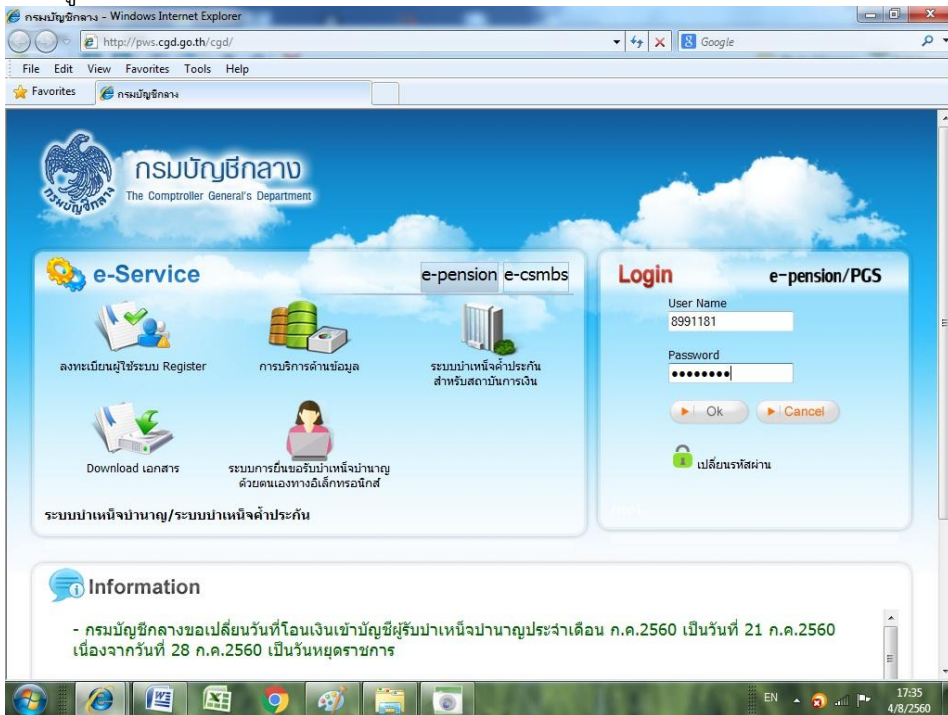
กรมบัญชีกลาง - Windows Internet Explorer

http://pws.cgd.go.th/cgd/

Google

File Edit View Favorites Tools Help

Favorites กรมบัญชีกลาง

กรมบัญชีกลาง
The Comptroller General's Department

e-Service

e-pension e-csmbs

ลงทะเบียนผู้ใช้ระบบ Register

การบริการด้านข้อมูล

ระบบบำเหน็จค้ำประกันสำหรับสถาบันการเงิน

Download เอกสาร

ระบบการยื่นขอรับบำเหน็จบำนาญด้วยตนเองทางอิเล็กทรอนิกส์

ระบบบำเหน็จบำนาญ/ระบบบำเหน็จค้ำประกัน

Login e-pension/PGS

User Name
8991181

Password
••••••••

Ok Cancel

เปลี่ยนรหัสผ่าน

Information

- กรมบัญชีกลางขอเปลี่ยนวันที่โอนเงินเข้าบัญชีผู้รับบำเหน็จบำนาญประจำเดือน ก.ค.2560 เป็นวันที่ 21 ก.ค.2560 เนื่องจากวันที่ 28 ก.ค.2560 เป็นวันหยุดราชการ

EN 17:35 4/8/2560